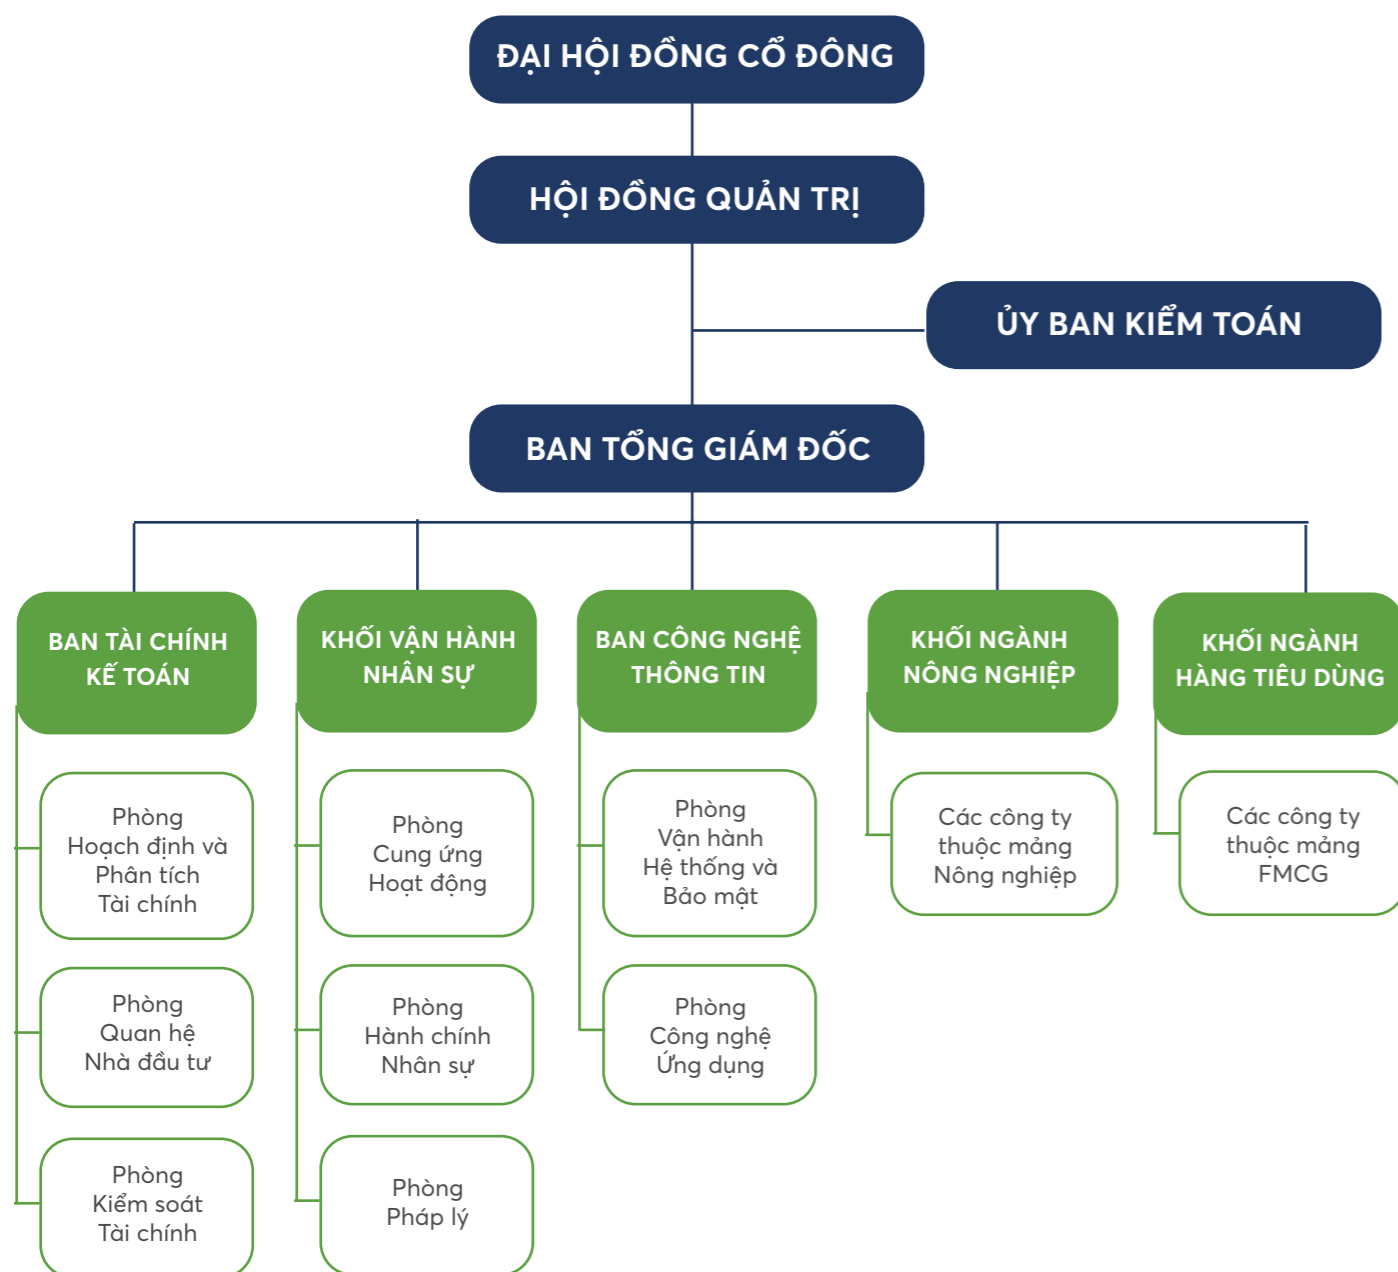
ĐẠI HỘI ĐỒNG CỔ ĐÔNG

HỘI ĐỒNG QUẢN TRỊ

ỦY BAN KIỂM TOÁN

BAN TỔNG GIÁM ĐỐC

BAN TÀI CHÍNH KẾ TOÁN

Phòng Hoạch định và Phân tích Tài chính

Phòng Quan hệ Nhà đầu tư

Phòng Kiểm soát Tài chính

KHỐI VẬN HÀNH NHÂN SỰ

Phòng Cung ứng Hoạt động

Phòng Hành chính Nhân sự

Phòng Pháp lý

BAN CÔNG NGHỆ THÔNG TIN

Phòng Vận hành Hệ thống và Bảo mật

Phòng Công nghệ Ứng dụng

KHỐI NGÀNH NÔNG NGHIỆP

Các công ty thuộc mảng Nông nghiệp

KHỐI NGÀNH HÀNG TIÊU DÙNG

Các công ty thuộc mảng FMCG